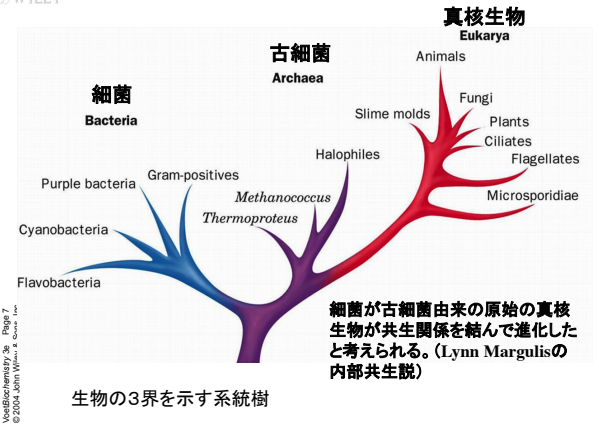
WILEY

真核生物
Eukarya

古細菌
Archaea

細菌
Bacteria

Animals
Fungi
Slime molds
Plants
Ciliates
Flagellates
Microsporidiae
Halophiles
Methanococcus
Thermoproteus
Gram-positives
Purple bacteria
Cyanobacteria
Flavobacteria

細菌が古細菌由来の原始の真核生物が共生関係を結んで進化したと考えられる。(Lynn Margulisの内部共生説)

生物の3界を示す系統樹

VoetBiochemistry 3e Page 7
©2004 John Wiley & Sons, Inc.